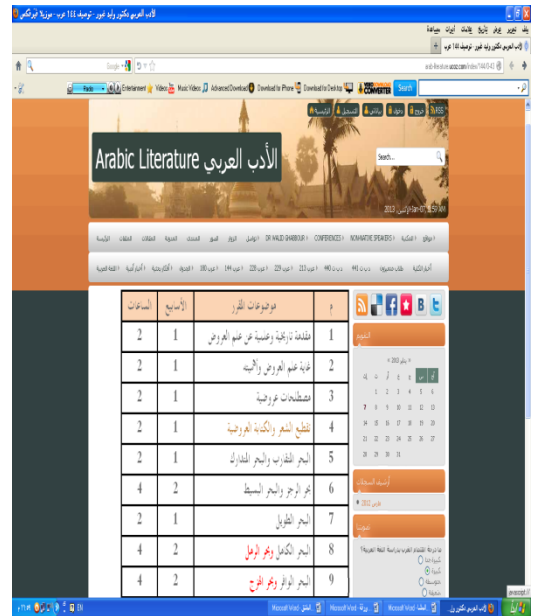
الأدب العربي دكتور وليد عبود - توصيف 144 عرب - موزيلا فيرفكس

ملف تحرير عرض تأريخ علامات أدوات مساعدة

الأدب العربي دكتور وليد عبود - توصيف 144 عرب

Google

Radio Entertainment Videos Music Videos Advanced Download Download to iPhone Download to Desktop VIDEO CONVERTER Search

RSS دخول تسجيل رسائل بحث الرئيسية

Arabic Literature الأدب العربي

Search...

2013 Jan 07 11:57 AM

الرئيسية المقالات الملفات المنتدى الصور الفيديو الروابط DR.WALID SHABBOUR CONFERENCES NON-NATIVE SPEAKERS المكتبة موقع

أخبار الكلية طلاب مميزون عرب 141 عرب 240 عرب 213 عرب 229 عرب 144 عرب 350 الأشعار الأدب المقارن أخبار أدبية القصة القصيرة

| م | موضوعات المقرر | الأسابيع | الساعات |
|---|---|---|---|
| 1 | مقدمة تاريخية وعلمية عن علم العروض | 1 | 2 |
| 2 | غاية علم العروض والأسباب | 1 | 2 |
| 3 | مصطلحات عروضية | 1 | 2 |
| 4 | تقطيع الشعر والكتابة العروضية | 1 | 2 |
| 5 | البحر المتقارب والبحر المتدارك | 1 | 2 |
| 6 | بحر الرجز والبحر البسيط | 2 | 4 |
| 7 | البحر الطويل | 1 | 2 |
| 8 | البحر الكامل وبحر الرمل | 2 | 4 |
| 9 | البحر الوافر وبحر الهزج | 2 | 4 |

التقويم

يناير 2013

أرشيف السجلات

يناير 2013

تصويت

ما درجة اهتمام الغرب بدراسة اللغة العربية؟
كبيرة جدا
كبيرة
متوسطة
ضعيفة

javascript:;

Mozilla Firefox الأدب العربي دكتور وليد Microsoft Word Microsoft Word Microsoft Word